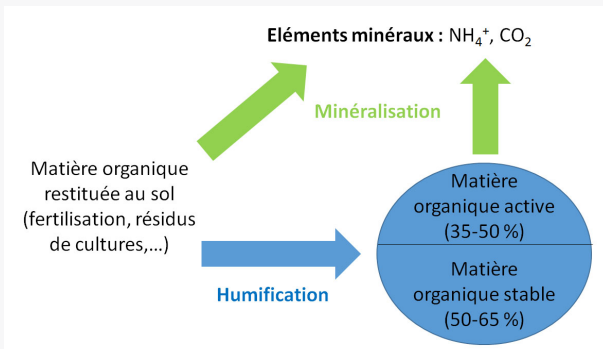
Eléments minéraux : $NH_4^+$, $CO_2$

Minéralisation

Matière organique restituée au sol (fertilisation, résidus de cultures,…)

Matière organique active (35-50 %)

Matière organique stable (50-65 %)

Humification